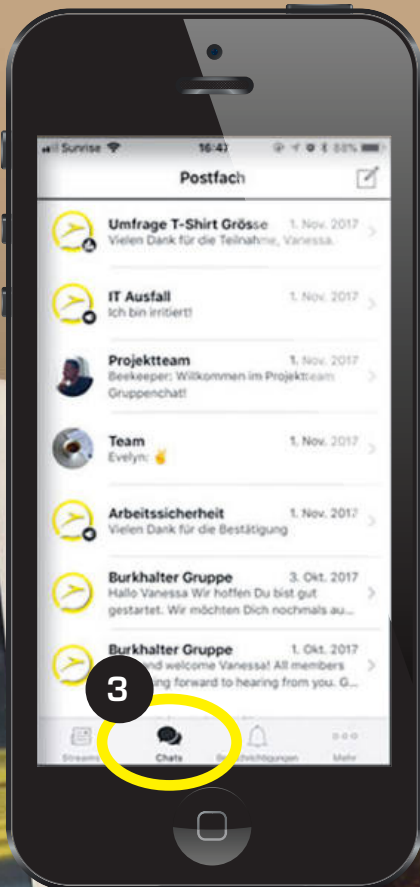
Sunrise 16:47 88%

Postfach

Umfrage T-Shirt Grösse 1. Nov. 2017
Vielen Dank für die Teilnahme, Vanessa.

IT Ausfall 1. Nov. 2017
Ich bin irritiert!

Projektteam 1. Nov. 2017
Beekeeper: Willkommen im Projektteam Gruppenchat!

Team 1. Nov. 2017
Evelyn: ✌

Arbeitssicherheit 1. Nov. 2017
Vielen Dank für die Bestätigung

Burkhalter Gruppe 3. Okt. 2017
Hallo Vanessa Wir hoffen Du bist gut gestartet. Wir möchten Dich nochmals au...

Burkhalter Gruppe 1. Okt. 2017
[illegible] and welcome Vanessa! All members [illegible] forward to hearing from you. G...

3

Streams Chats Benachrichtigungen Mehr